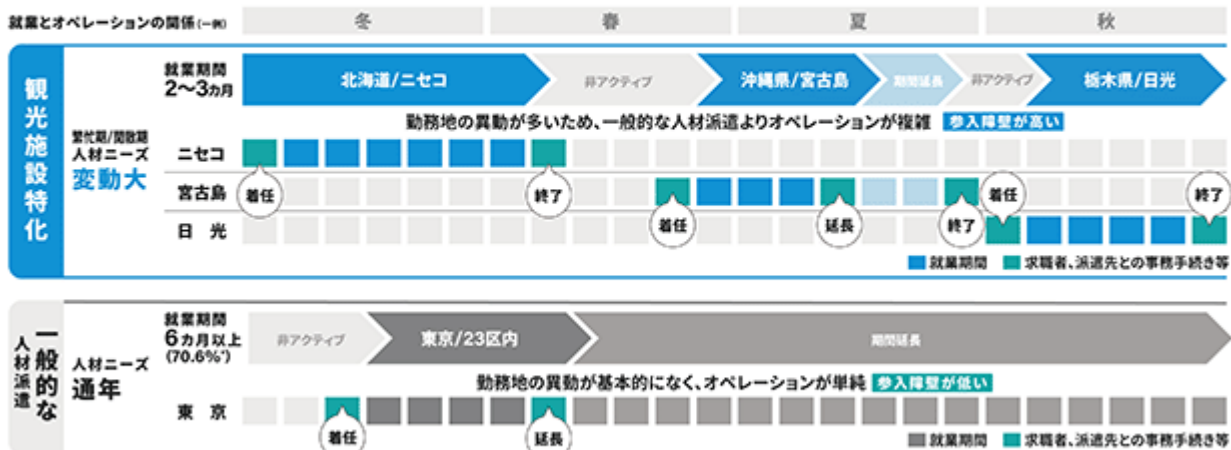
就業とオペレーションの関係（一例）

冬 春 夏 秋

観光施設特化

就業期間 2〜3カ月

北海道/ニセコ 非アクティブ 沖縄県/宮古島 期間延長 非アクティブ 栃木県/日光

繁忙期/閑散期 人材ニーズ 変動大

勤務地の異動が多いため、一般的な人材派遣よりオペレーションが複雑 参入障壁が高い

ニセコ
着任 終了

宮古島
着任 延長 終了

日 光
着任 終了

就業期間 求職者、派遣先との事務手続き等

一般的な人材派遣

就業期間 6カ月以上 (70.6%*)

非アクティブ 東京/23区内 期間延長

人材ニーズ 通年

勤務地の異動が基本的になく、オペレーションが単純 参入障壁が低い

東 京
着任 延長

就業期間 求職者、派遣先との事務手続き等